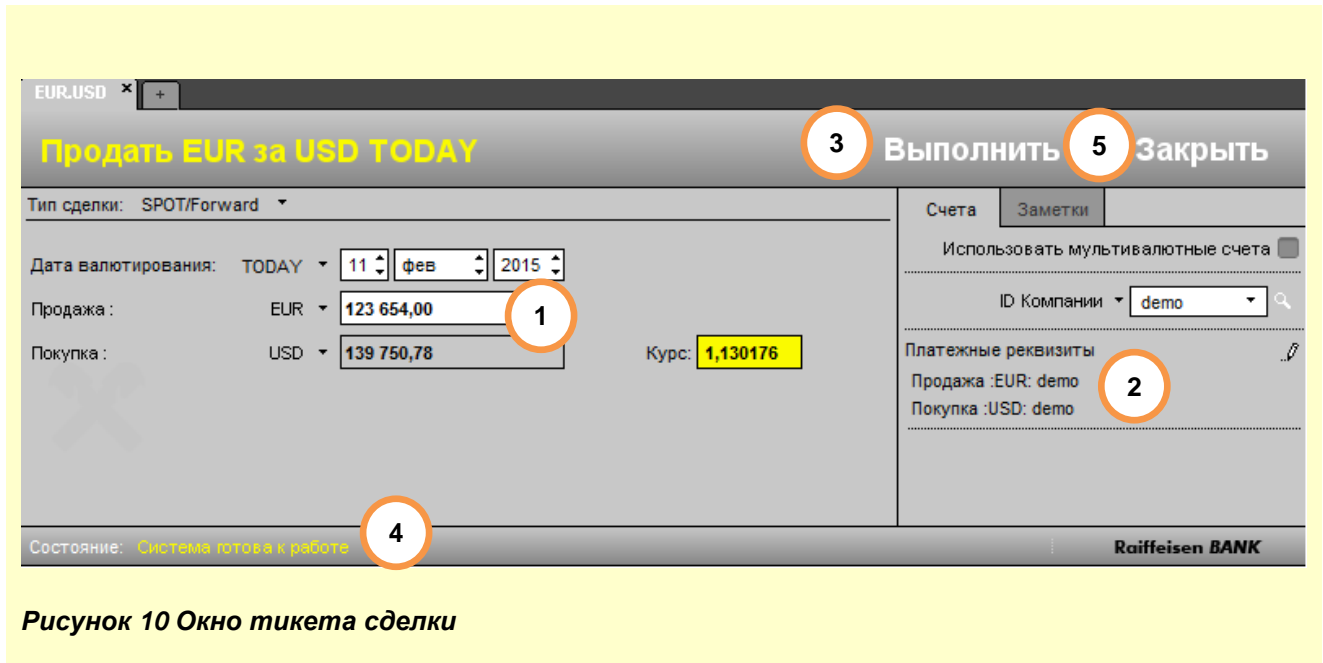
EUR.USD ×
+

Продать EUR за USD TODAY

3 Выполнить 5 Закрыть

Тип сделки: SPOT/Forward

Дата валютирования: TODAY 11 фев 2015

Продажа : EUR 123 654,00

1

Покупка : USD 139 750,78

Курс: 1,130176

Счета
Заметки

Использовать мультивалютные счета

ID Компании demo

Платежные реквизиты

Продажа :EUR: demo

Покупка :USD: demo

2

Состояние: Система готова к работе

4

Raiffeisen BANK

Рисунок 10 Окно тикета сделки